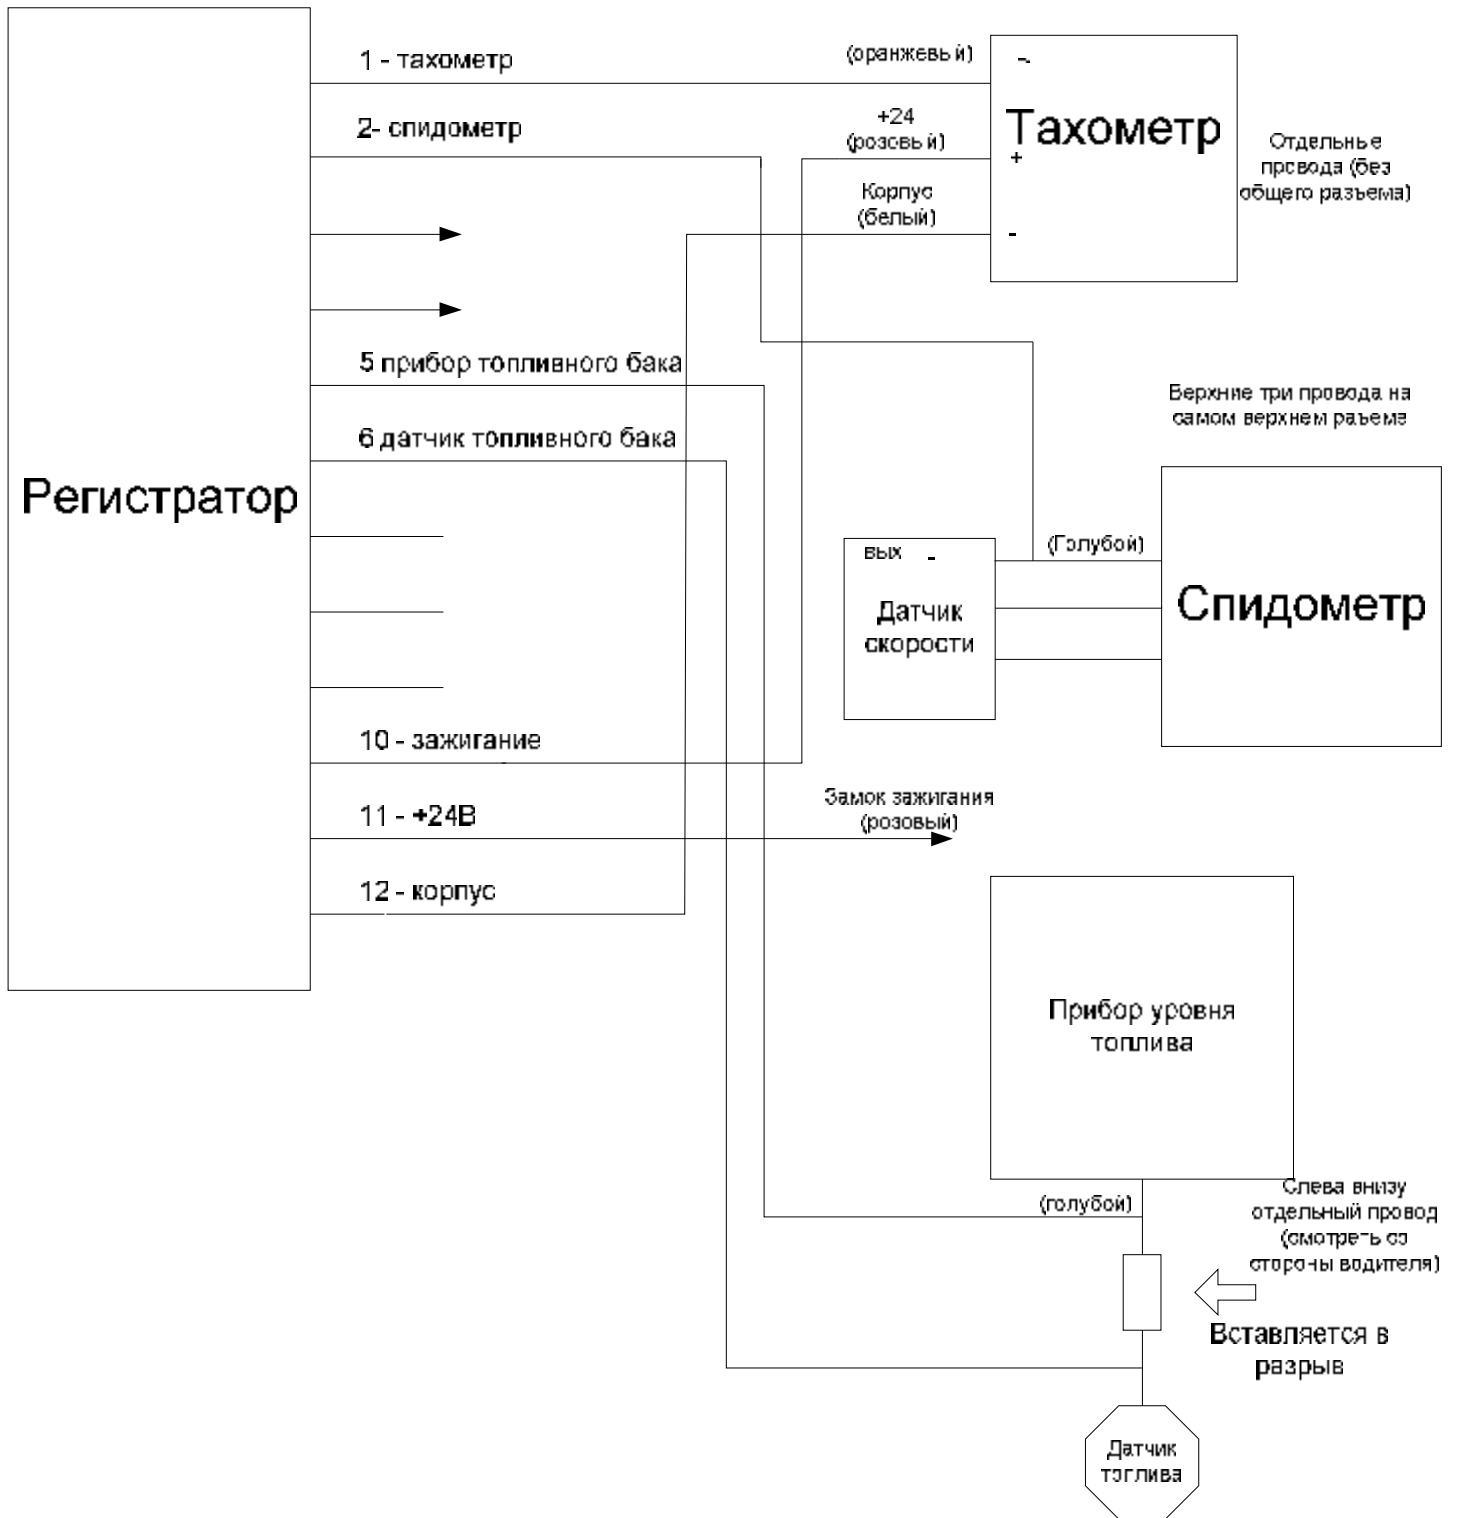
Регистратор

1 - тахометр

2- спидометр

5 прибор топливного бака

6 датчик топливного бака

10 - зажигание

11 - +24В

12 - корпус

(оранжевый)

~

Тахометр

+24
(розовый)

+

Корпус
(белый)

-

Отдельные провода (без общего разъема)

Верхние три провода на самом верхнем разъеме

вых -

Датчик скорости

(Голубой)

Спидометр

Замок зажигания
(розовый)

Прибор уровня топлива

(голубой)

Слева внизу отдельный провод (смотреть со стороны водителя)

Вставляется в разрыв

Датчик топлива